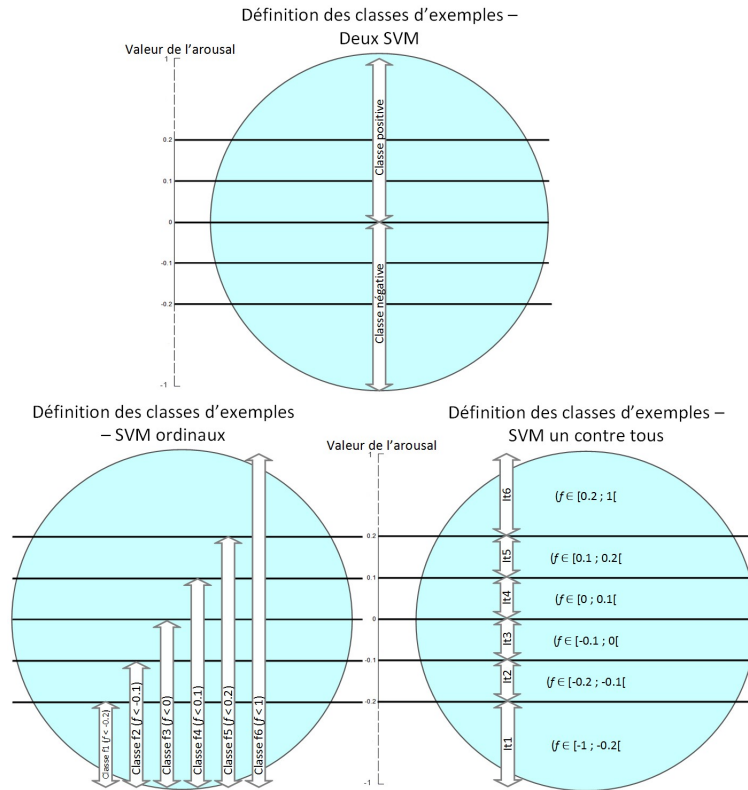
Définition des classes d'exemples – Deux SVM

Valeur de l'arousal
1
0.2
0.1
0
-0.1
-0.2
-1

Classe positive
Classe négative

Définition des classes d'exemples – SVM ordinaux

Classe f1 ($f$ < -0.2)
Classe f2 ($f$ < -0.1)
Classe f3 ($f$ < 0)
Classe f4 ($f$ < 0.1)
Classe f5 ($f$ < 0.2)
Classe f6 ($f$ < 1)

Valeur de l'arousal
1
0.2
0.1
0
-0.1
-0.2
-1

Définition des classes d'exemples – SVM un contre tous

It6 ($f \in$ [0.2 ; 1[
It5 ($f \in$ [0.1 ; 0.2[
It4 ($f \in$ [0 ; 0.1[
It3 ($f \in$ [-0.1 ; 0[
It2 ($f \in$ [-0.2 ; -0.1[
It1 ($f \in$ [-1 ; -0.2[